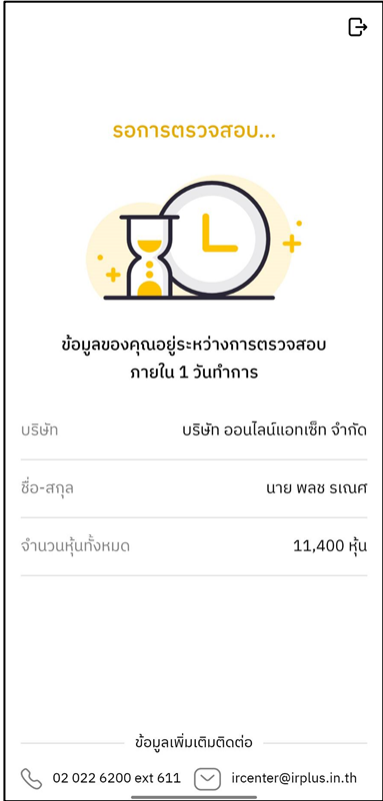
รอการตรวจสอบ...

ข้อมูลของคุณอยู่ระหว่างการตรวจสอบ ภายใน 1 วันทำการ

| บริษัท | บริษัท ออนไลน์แอทเซ็ท จำกัด |
|---|---|
| ชื่อ-สกุล | นาย พลช ธเณศ |
| จำนวนหุ้นทั้งหมด | 11,400 หุ้น |

ข้อมูลเพิ่มเติมติดต่อ

02 022 6200 ext 611

ircenter@irplus.in.th